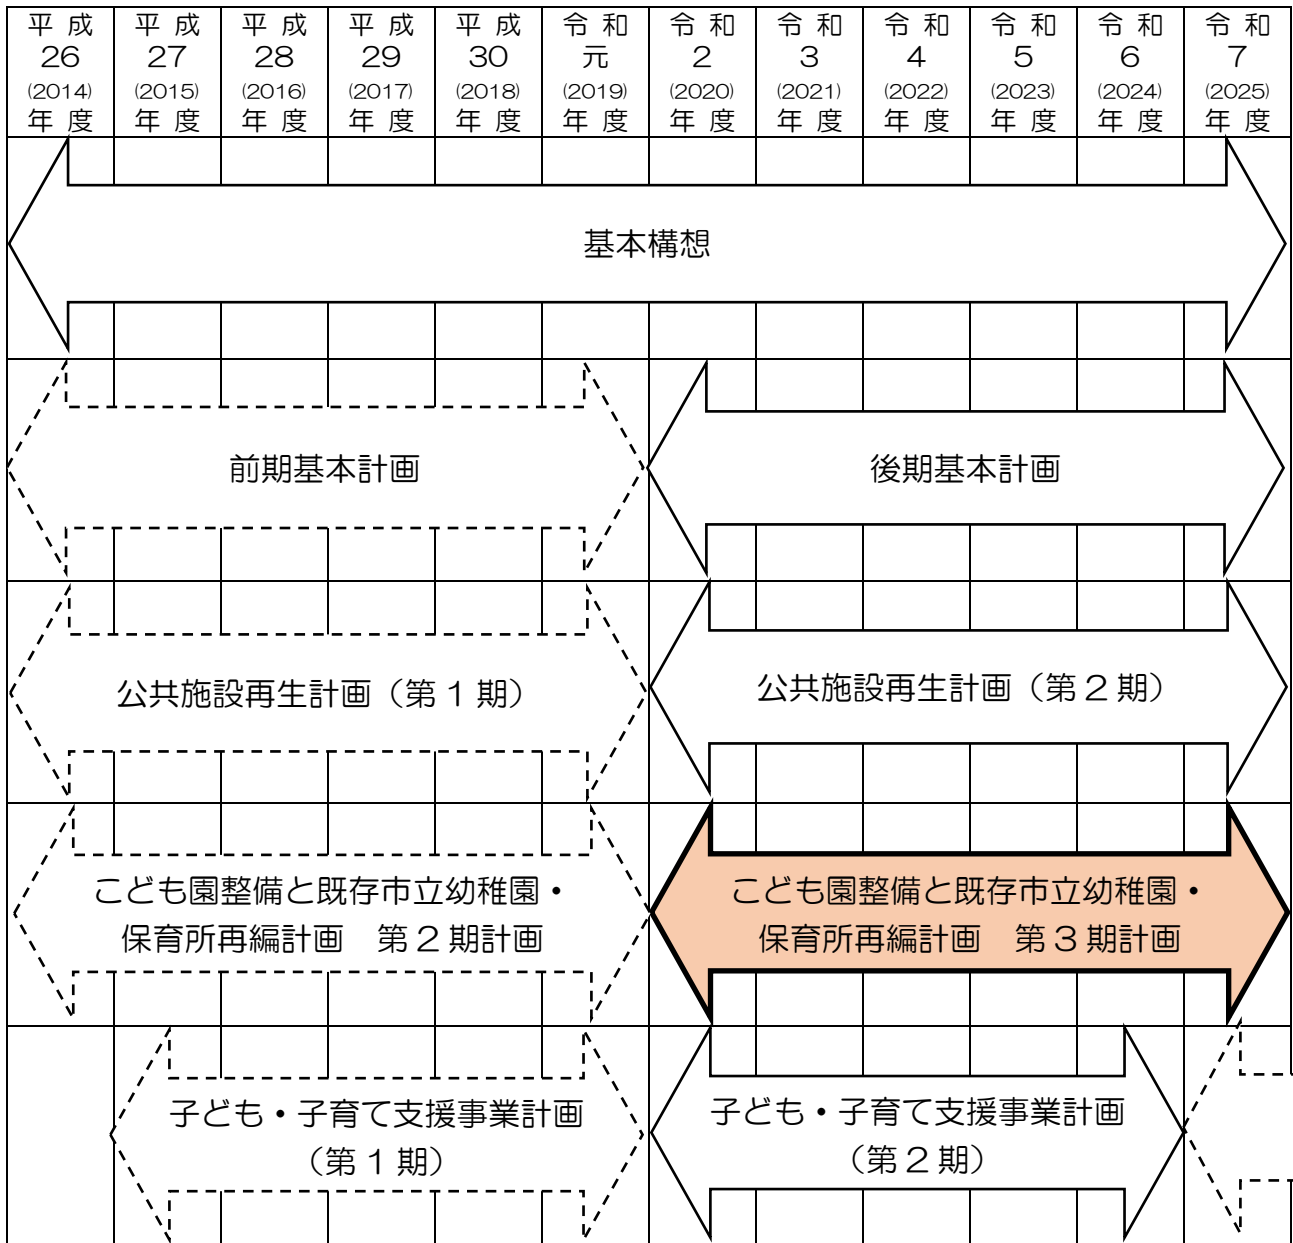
| 平成 26 (2014) 年度 | 平成 27 (2015) 年度 | 平成 28 (2016) 年度 | 平成 29 (2017) 年度 | 平成 30 (2018) 年度 | 令和 元 (2019) 年度 | 令和 2 (2020) 年度 | 令和 3 (2021) 年度 | 令和 4 (2022) 年度 | 令和 5 (2023) 年度 | 令和 6 (2024) 年度 | 令和 7 (2025) 年度 |
|---|---|---|---|---|---|---|---|---|---|---|---|

基本構想

前期基本計画

後期基本計画

公共施設再生計画（第１期）

公共施設再生計画（第２期）

こども園整備と既存市立幼稚園・保育所再編計画　第２期計画

こども園整備と既存市立幼稚園・保育所再編計画　第３期計画

子ども・子育て支援事業計画（第１期）

子ども・子育て支援事業計画（第２期）